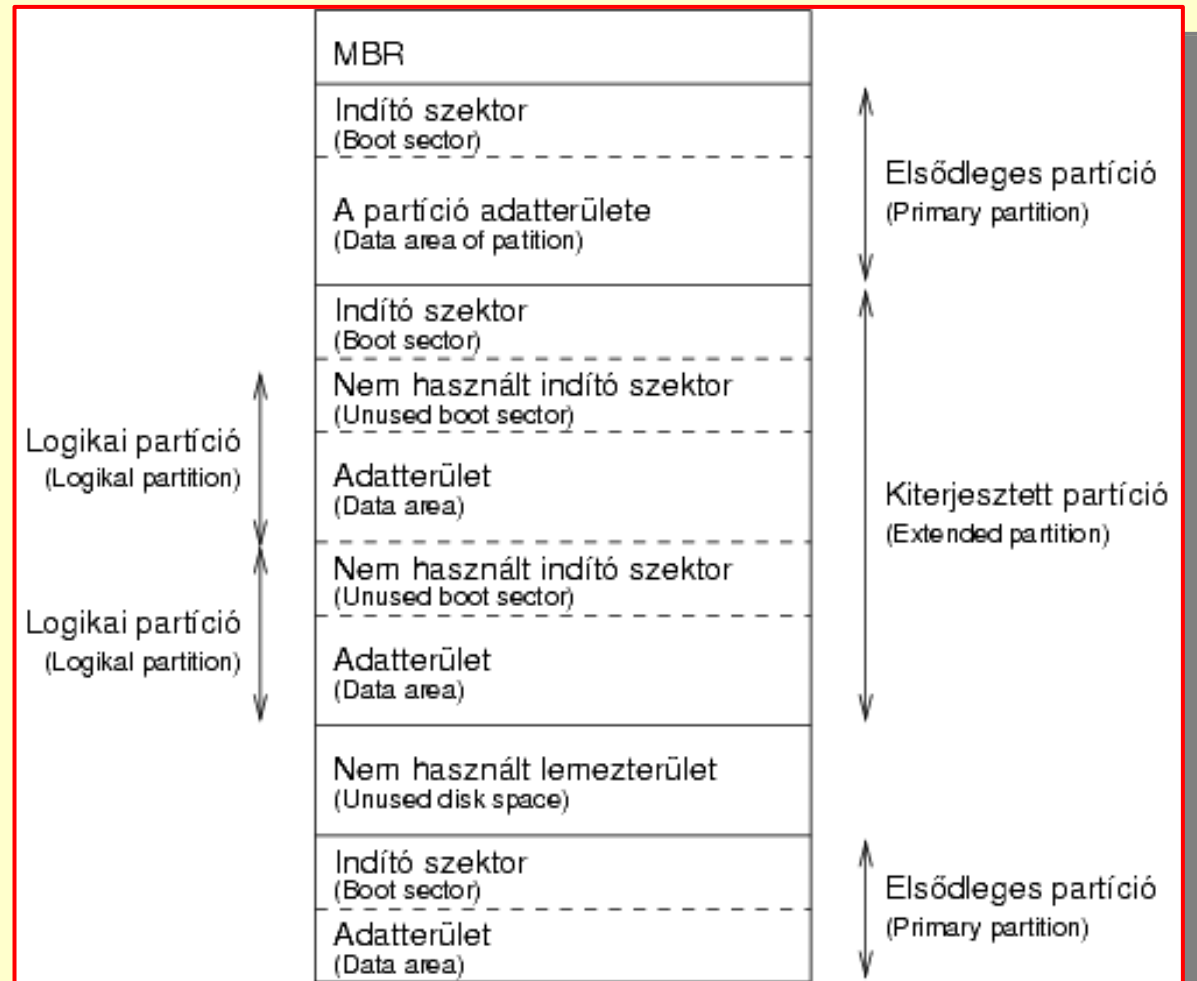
MBR

Indító szektor
(Boot sector)

A partíció adatterülete
(Data area of patition)

Elsődleges partíció
(Primary partition)

Indító szektor
(Boot sector)

Nem használt indító szektor
(Unused boot sector)

Logikai partíció
(Logikal partition)

Adatterület
(Data area)

Kiterjesztett partíció
(Extended partition)

Nem használt indító szektor
(Unused boot sector)

Logikai partíció
(Logikal partition)

Adatterület
(Data area)

Nem használt lemezterület
(Unused disk space)

Indító szektor
(Boot sector)

Elsődleges partíció
(Primary partition)

Adatterület
(Data area)